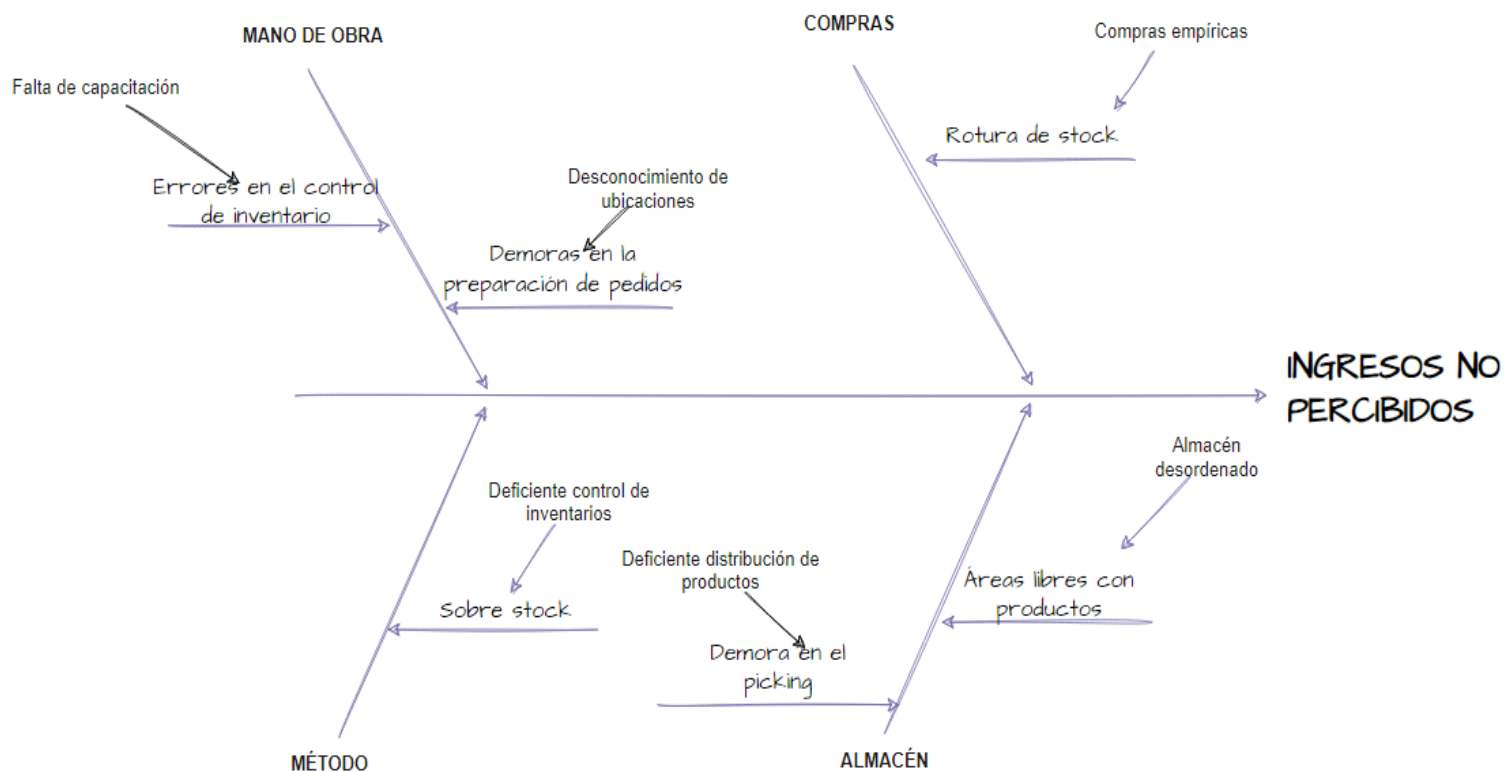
MANO DE OBRA

COMPRAS

Compras empíricas

Falta de capacitación

Rotura de stock

Errores en el control de inventario

Desconocimiento de ubicaciones

Demoras en la preparación de pedidos

INGRESOS NO PERCIBIDOS

Almacén desordenado

Deficiente control de inventarios

Deficiente distribución de productos

Áreas libres con productos

Sobre stock

Demora en el picking

MÉTODO

ALMACÉN